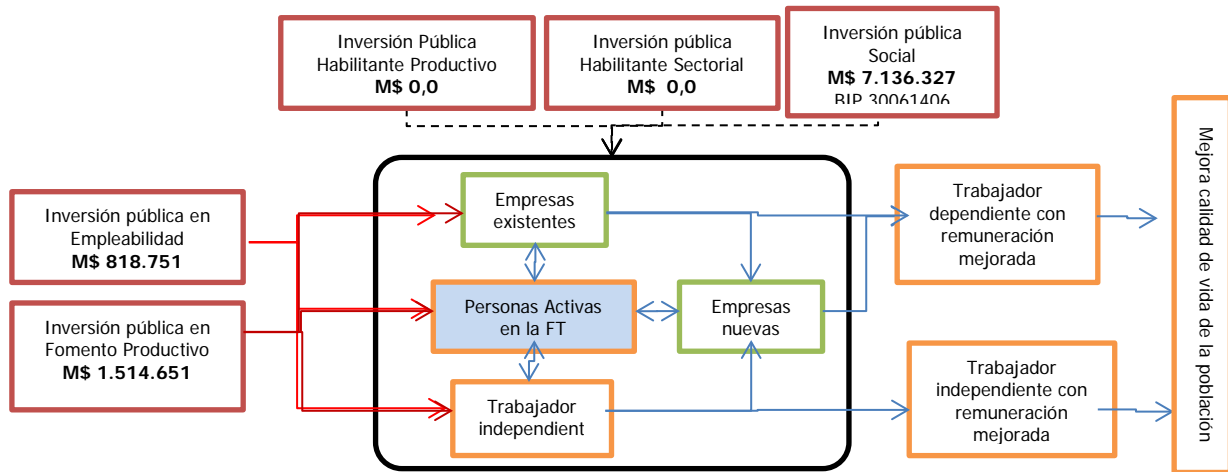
Inversión Pública Habilitante Productivo
M$ 0,0

Inversión pública Habilitante Sectorial
M$ 0,0

Inversión pública Social
M$ 7.136.327
BIP 30061406

Inversión pública en Empleabilidad
M$ 818.751

Inversión pública en Fomento Productivo
M$ 1.514.651

Empresas existentes

Personas Activas en la FT

Empresas nuevas

Trabajador independient

Trabajador dependiente con remuneración mejorada

Trabajador independiente con remuneración mejorada

Mejora calidad de vida de la población